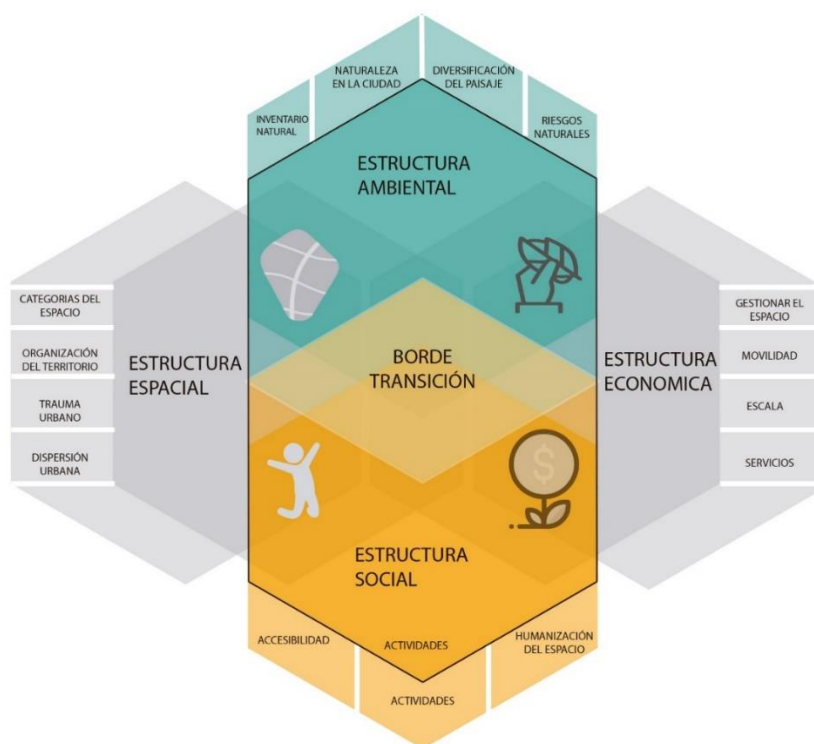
NATURALEZA EN LA CIUDAD

DIVERSIFICACIÓN DEL PAISAJE

INVENTARIO NATURAL

RIESGOS NATURALES

ESTRUCTURA AMBIENTAL

CATEGORIAS DEL ESPACIO

ORGANIZACIÓN DEL TERRITORIO

TRAUMA URBANO

DISPERSIÓN URBANA

ESTRUCTURA ESPACIAL

BORDE TRANSICIÓN

ESTRUCTURA ECONOMICA

GESTIONAR EL ESPACIO

MOVILIDAD

ESCALA

SERVICIOS

ESTRUCTURA SOCIAL

ACCESIBILIDAD

ACTIVIDADES

HUMANIZACIÓN DEL ESPACIO

ACTIVIDADES